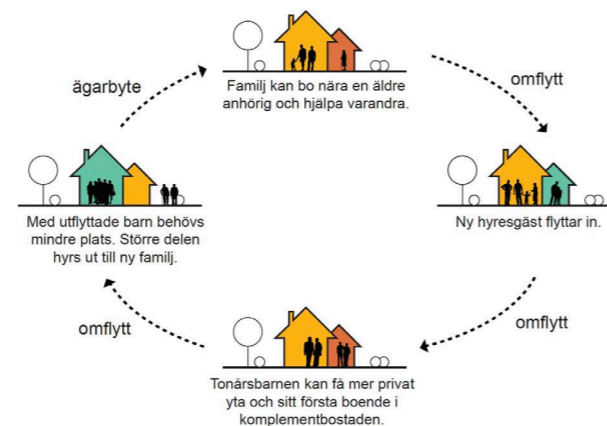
Familj kan bo nära en äldre anhörig och hjälpa varandra.

omflytt

Ny hyresgäst flyttar in.

omflytt

Tonårsbarnen kan få mer privat yta och sitt första boende i komplementbostaden.

omflytt

Med utflyttade barn behövs mindre plats. Större delen hyrs ut till ny familj.

ägarbyte